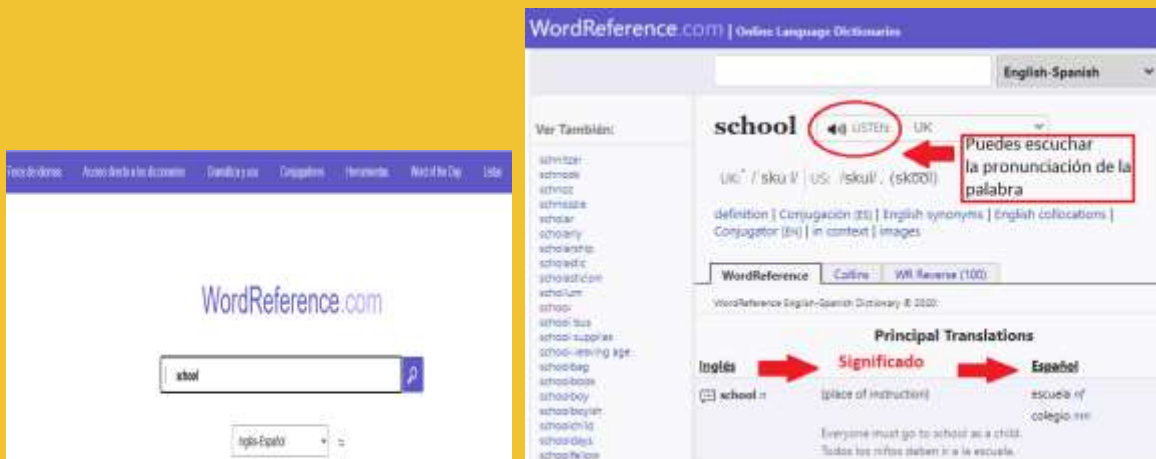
Foros de idiomas | Acceso directo a los diccionarios | Gramática y uso | Conjugadores | Herramientas | Word of the Day | Listas

WordReference.com

school

Inglés-Español

WordReference.com | Online Language Dictionaries

English-Spanish

Ver También:

schnitzel
schnook
schnoz
schnozzle
scholar
scholarly
scholarship
scholastic
scholasticism
scholium
school
school bus
school supplies
school-leaving age
schoolbag
schoolbook
schoolboy
schoolboyish
schoolchild
schooldays
schoolfellow

school LISTEN: UK

Puedes escuchar la pronunciación de la palabra

UK: /skuːl/ US: /skul/, (skool)

definition | Conjugación [ES] | English synonyms | English collocations | Conjugator [EN] | in context | images

WordReference | Collins | WR Reverse (100)

WordReference English-Spanish Dictionary © 2020:

Principal Translations

Inglés | Significado | Español

school n | (place of instruction) | escuela nf
colegio nm

Everyone must go to school as a child.
Todos los niños deben ir a la escuela.